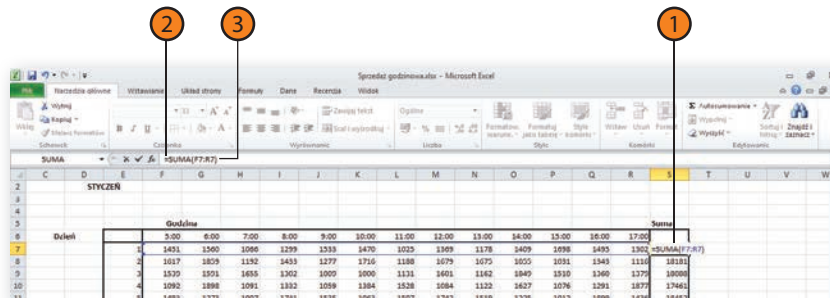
2 3 1

Sprzedaż godzinowa.xlsx - Microsoft Excel

Plik | Narzędzia główne | Wstawianie | Układ strony | Formuły | Dane | Recenzja | Widok

Wytnij
Kopiuj
Wklej
Malarz formatów
Schowek
Czcionka
Zawijaj tekst
Scal i wyśrodkuj
Wyrównanie
Ogólne
Liczba
Formatowanie warunkowe
Formatuj jako tabelę
Style komórki
Style
Wstaw
Usuń
Format
Komórki
Autosumowanie
Wypełnij
Wyczyść
Sortuj i filtruj
Znajdź i zaznacz
Edytowanie

SUMA | $f_x$ | =SUMA(F7:R7)

| | C | D | E | F | G | H | I | J | K | L | M | N | O | P | Q | R | S | T | U | V |
|---|---|---|---|---|---|---|---|---|---|---|---|---|---|---|---|---|---|---|---|---|
| 2 | | STYCZEŃ | | | | | | | | | | | | | | | | | | |
| 3 | | | | | | | | | | | | | | | | | | | | |
| 4 | | | | | | | | | | | | | | | | | | | | |
| 5 | | | | Godzina | | | | | | | | | | | | | Suma | | | |
| 6 | | Dzień | | 5:00 | 6:00 | 7:00 | 8:00 | 9:00 | 10:00 | 11:00 | 12:00 | 13:00 | 14:00 | 15:00 | 16:00 | 17:00 | | | | |
| 7 | | | 1 | 1451 | 1560 | 1066 | 1299 | 1533 | 1470 | 1025 | 1369 | 1178 | 1409 | 1698 | 1495 | 1302 | =SUMA(F7:R7) | | | |
| 8 | | | 2 | 1017 | 1859 | 1192 | 1433 | 1277 | 1716 | 1188 | 1679 | 1675 | 1055 | 1051 | 1345 | 1110 | 18181 | | | |
| 9 | | | 3 | 1530 | 1501 | 1655 | 1302 | 1000 | 1000 | 1131 | 1601 | 1162 | 1849 | 1510 | 1360 | 1375 | 18088 | | | |
| 10 | | | 4 | 1092 | 1898 | 1091 | 1332 | 1059 | 1384 | 1528 | 1084 | 1122 | 1627 | 1076 | 1291 | 1877 | 17461 | | | |